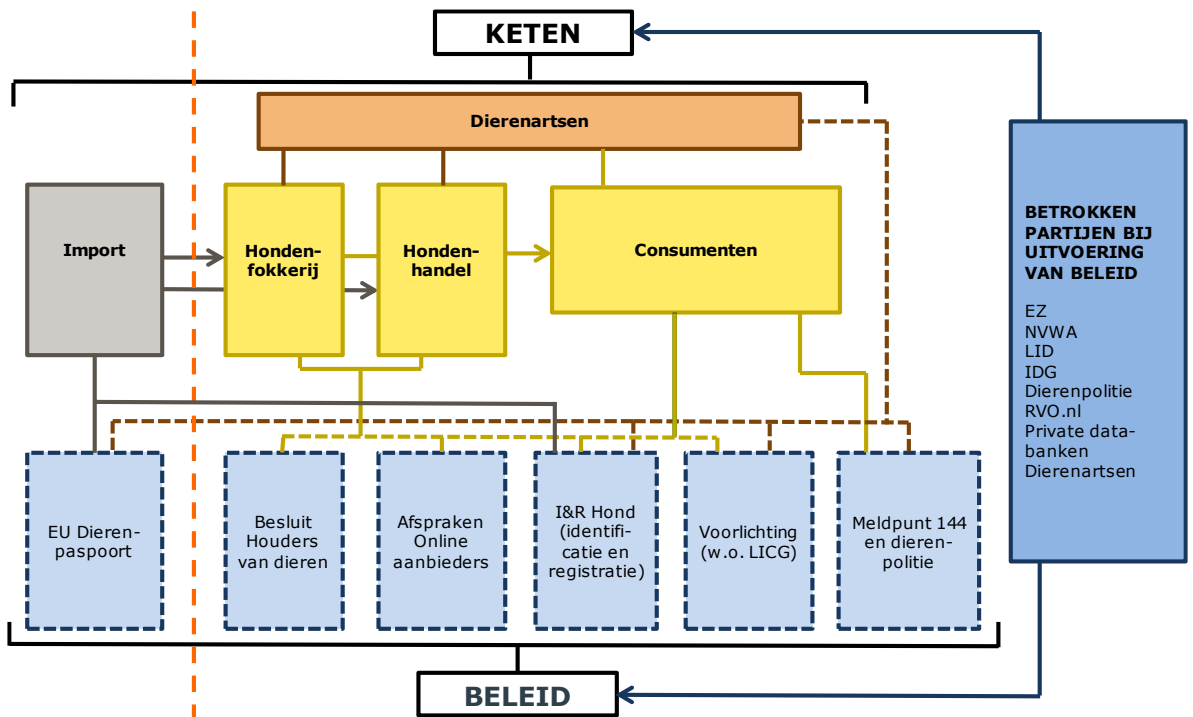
KETEN

Dierenartsen

Import

Hondenfokkerij

Hondenhandel

Consumenten

BETROKKEN PARTIJEN BIJ UITVOERING VAN BELEID

EZ
NVWA
LID
IDG
Dierenpolitie
RVO.nl
Private databanken
Dierenartsen

EU Dierenpaspoort

Besluit Houders van dieren

Afspraken Online aanbieders

I&R Hond (identificatie en registratie)

Voorlichting (w.o. LICG)

Meldpunt 144 en dierenpolitie

BELEID